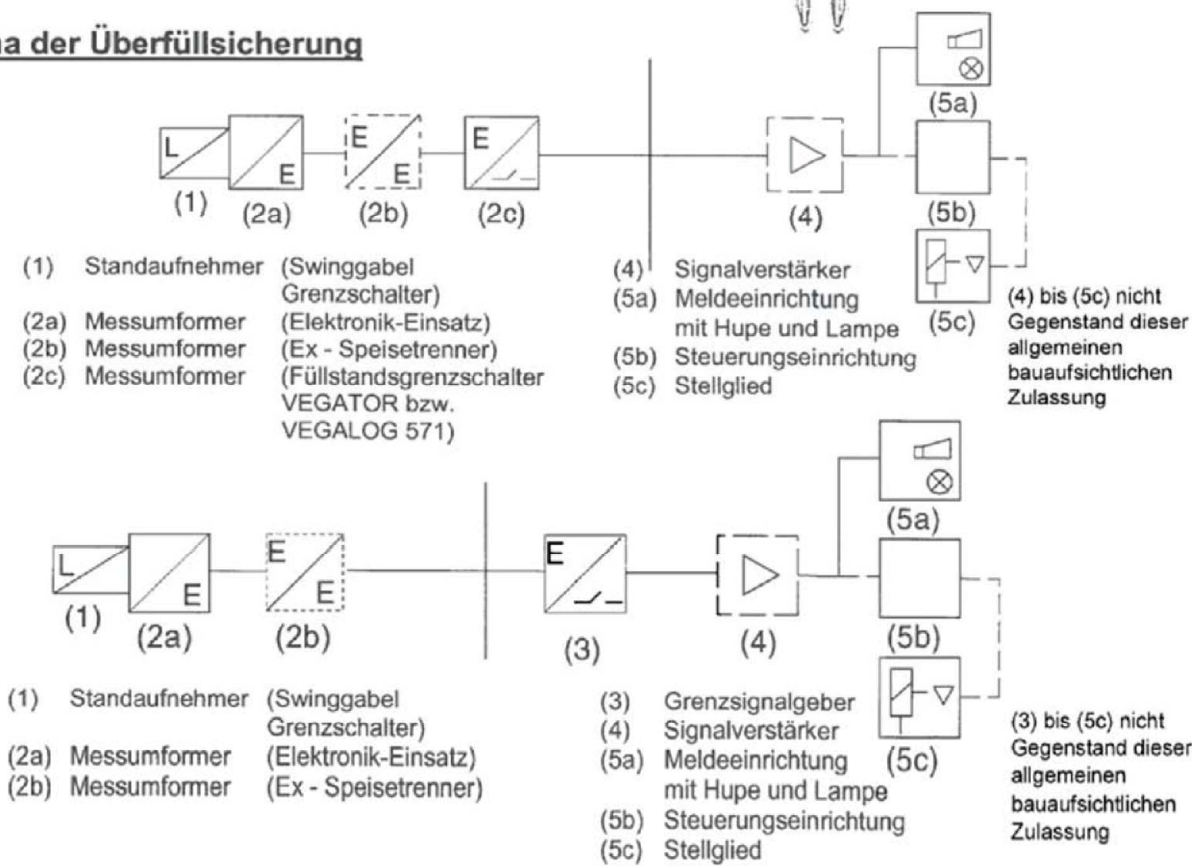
a der Überfüllsicherung

L
E
E
E
E
(1) (2a) (2b) (2c)

(4)

(5a)

(5b)

(5c)

(1) Standaufnehmer (Swinggabel Grenzschalter)
(2a) Messumformer (Elektronik-Einsatz)
(2b) Messumformer (Ex - Speisetrenner)
(2c) Messumformer (Füllstandsgrenzschalter VEGATOR bzw. VEGALOG 571)

(4) Signalverstärker
(5a) Meldeeinrichtung mit Hupe und Lampe
(5b) Steuerungseinrichtung
(5c) Stellglied

(4) bis (5c) nicht Gegenstand dieser allgemeinen bauaufsichtlichen Zulassung

L
E
E
E
E
(1) (2a) (2b)

(3)

(4)

(5a)

(5b)

(5c)

(1) Standaufnehmer (Swinggabel Grenzschalter)
(2a) Messumformer (Elektronik-Einsatz)
(2b) Messumformer (Ex - Speisetrenner)

(3) Grenzsignalgeber
(4) Signalverstärker
(5a) Meldeeinrichtung mit Hupe und Lampe
(5b) Steuerungseinrichtung
(5c) Stellglied

(3) bis (5c) nicht Gegenstand dieser allgemeinen bauaufsichtlichen Zulassung